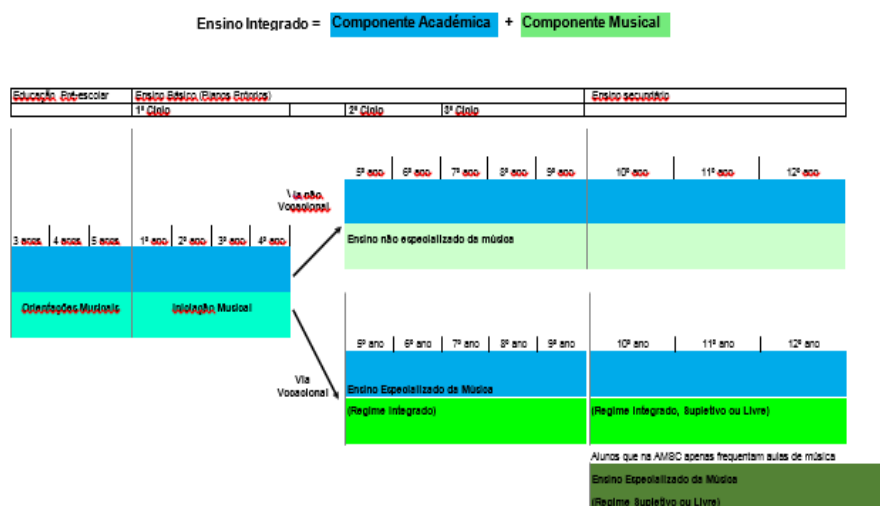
Ensino Integrado = Componente Académica + Componente Musical

| Educação Pré-escolar | Ensino Básico (Planos Próprios) | | | Ensino secundário |
|---|---|---|---|---|
| | 1º Ciclo | 2º Ciclo | 3º Ciclo | |

3 anos 4 anos 5 anos

Orientações Musicais

1º ano 2º ano 3º ano 4º ano

Iniciação Musical

Via não Vocacional

5º ano 6º ano 7º ano 8º ano 9º ano

10º ano 11º ano 12º ano

Ensino não especializado da música

Via Vocacional

5º ano 6º ano 7º ano 8º ano 9º ano

10º ano 11º ano 12º ano

Ensino Especializado da Música

(Regime Integrado)

(Regime Integrado, Supletivo ou Livre)

Alunos que na AMBC apenas frequentam aulas de música

Ensino Especializado da Música

(Regime Supletivo ou Livre)